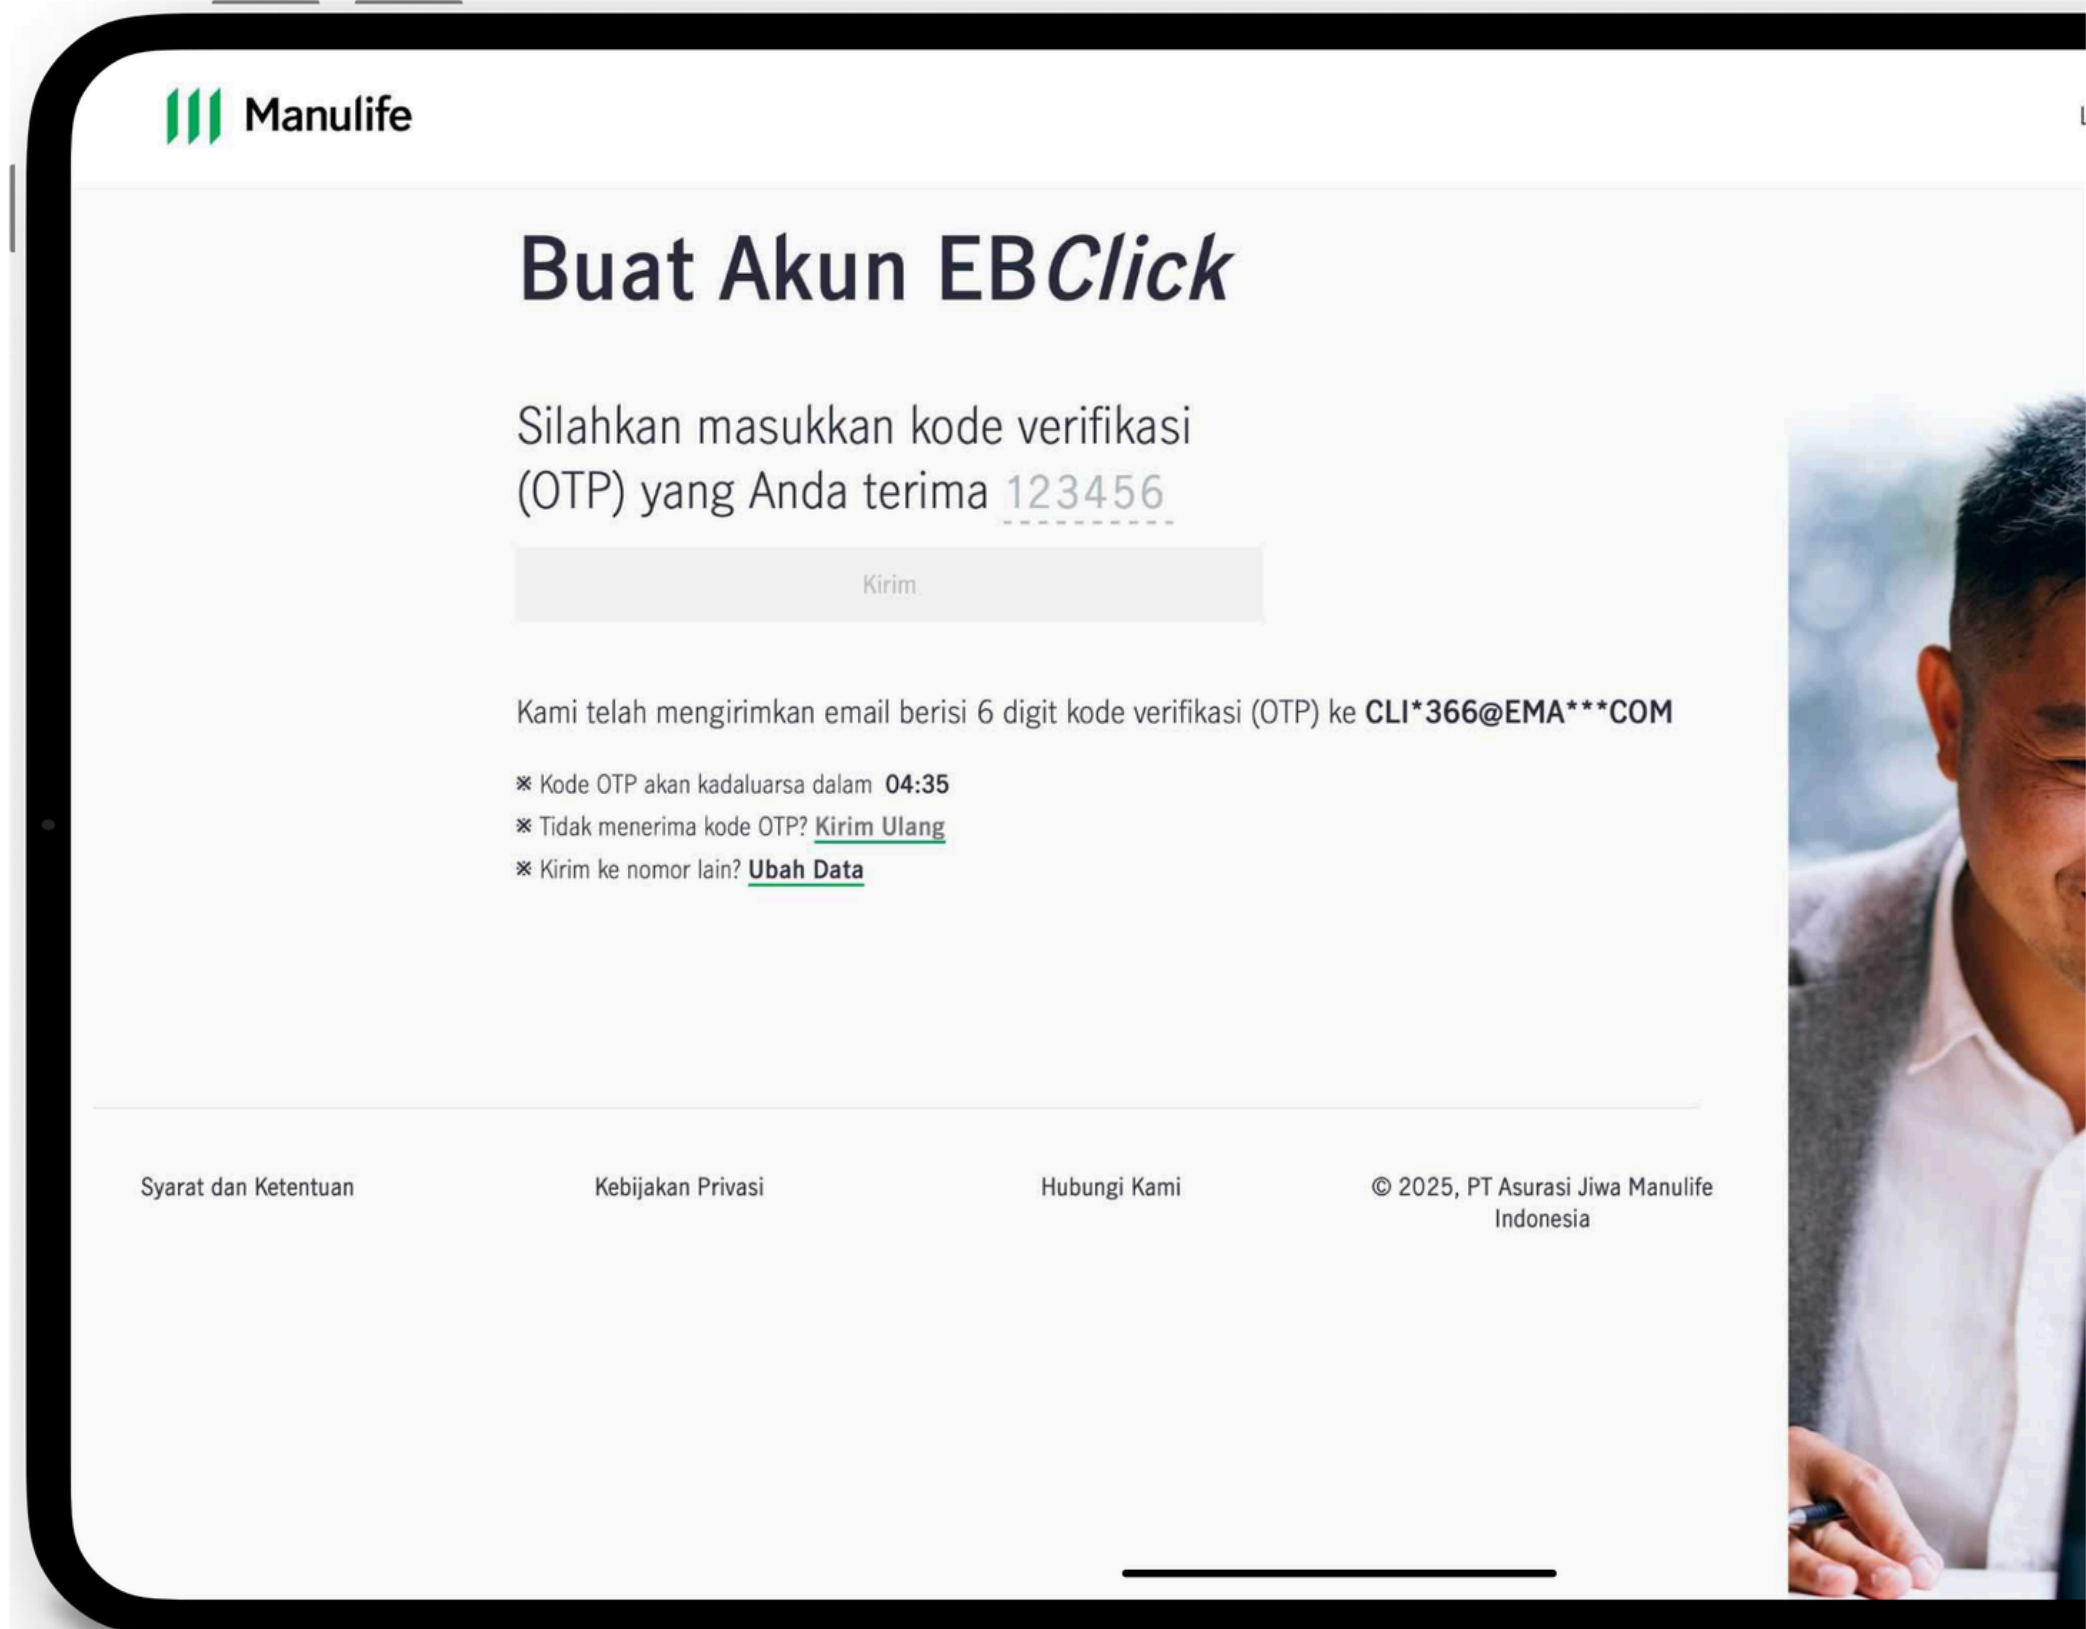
Manulife

Buat Akun EBClick

Silahkan masukkan kode verifikasi (OTP) yang Anda terima 123456

Kirim

Kami telah mengirimkan email berisi 6 digit kode verifikasi (OTP) ke CLI*366@EMA***COM

※ Kode OTP akan kadaluarsa dalam 04:35
※ Tidak menerima kode OTP? Kirim Ulang
※ Kirim ke nomor lain? Ubah Data

Syarat dan Ketentuan

Kebijakan Privasi

Hubungi Kami

© 2025, PT Asurasi Jiwa Manulife Indonesia